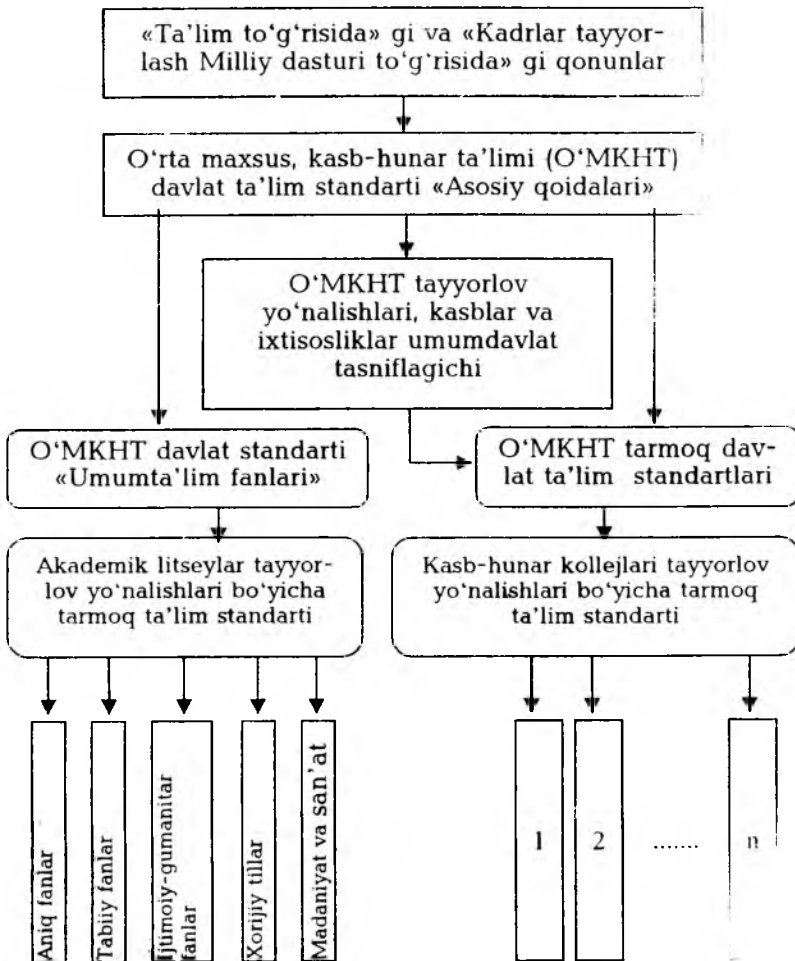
«Ta'lim to'g'risida» gi va «Kadrlar tayyorlash Milliy dasturi to'g'risida» gi qonunlar

O'rta maxsus, kasb-hunar ta'limi (O'MKHT) davlat ta'lim standarti «Asosiy qoidalari»

O'MKHT tayyorlov yo'nalishlari, kasblar va ixtisosliklar umumdavlat tasniflagichi

O'MKHT davlat standarti «Umumta'lim fanlari»

O'MKHT tarmoq davlat ta'lim standartlari

Akademik litseylar tayyorlov yo'nalishlari bo'yicha tarmoq ta'lim standarti

Kasb-hunar kollejlari tayyorlov yo'nalishlari bo'yicha tarmoq ta'lim standarti

Aniq fanlar

Tabiiy fanlar

Ijtimoiy-gumanitar fanlar

Xorijiy tillar

Madaniyat va san'at

1

2

......

n